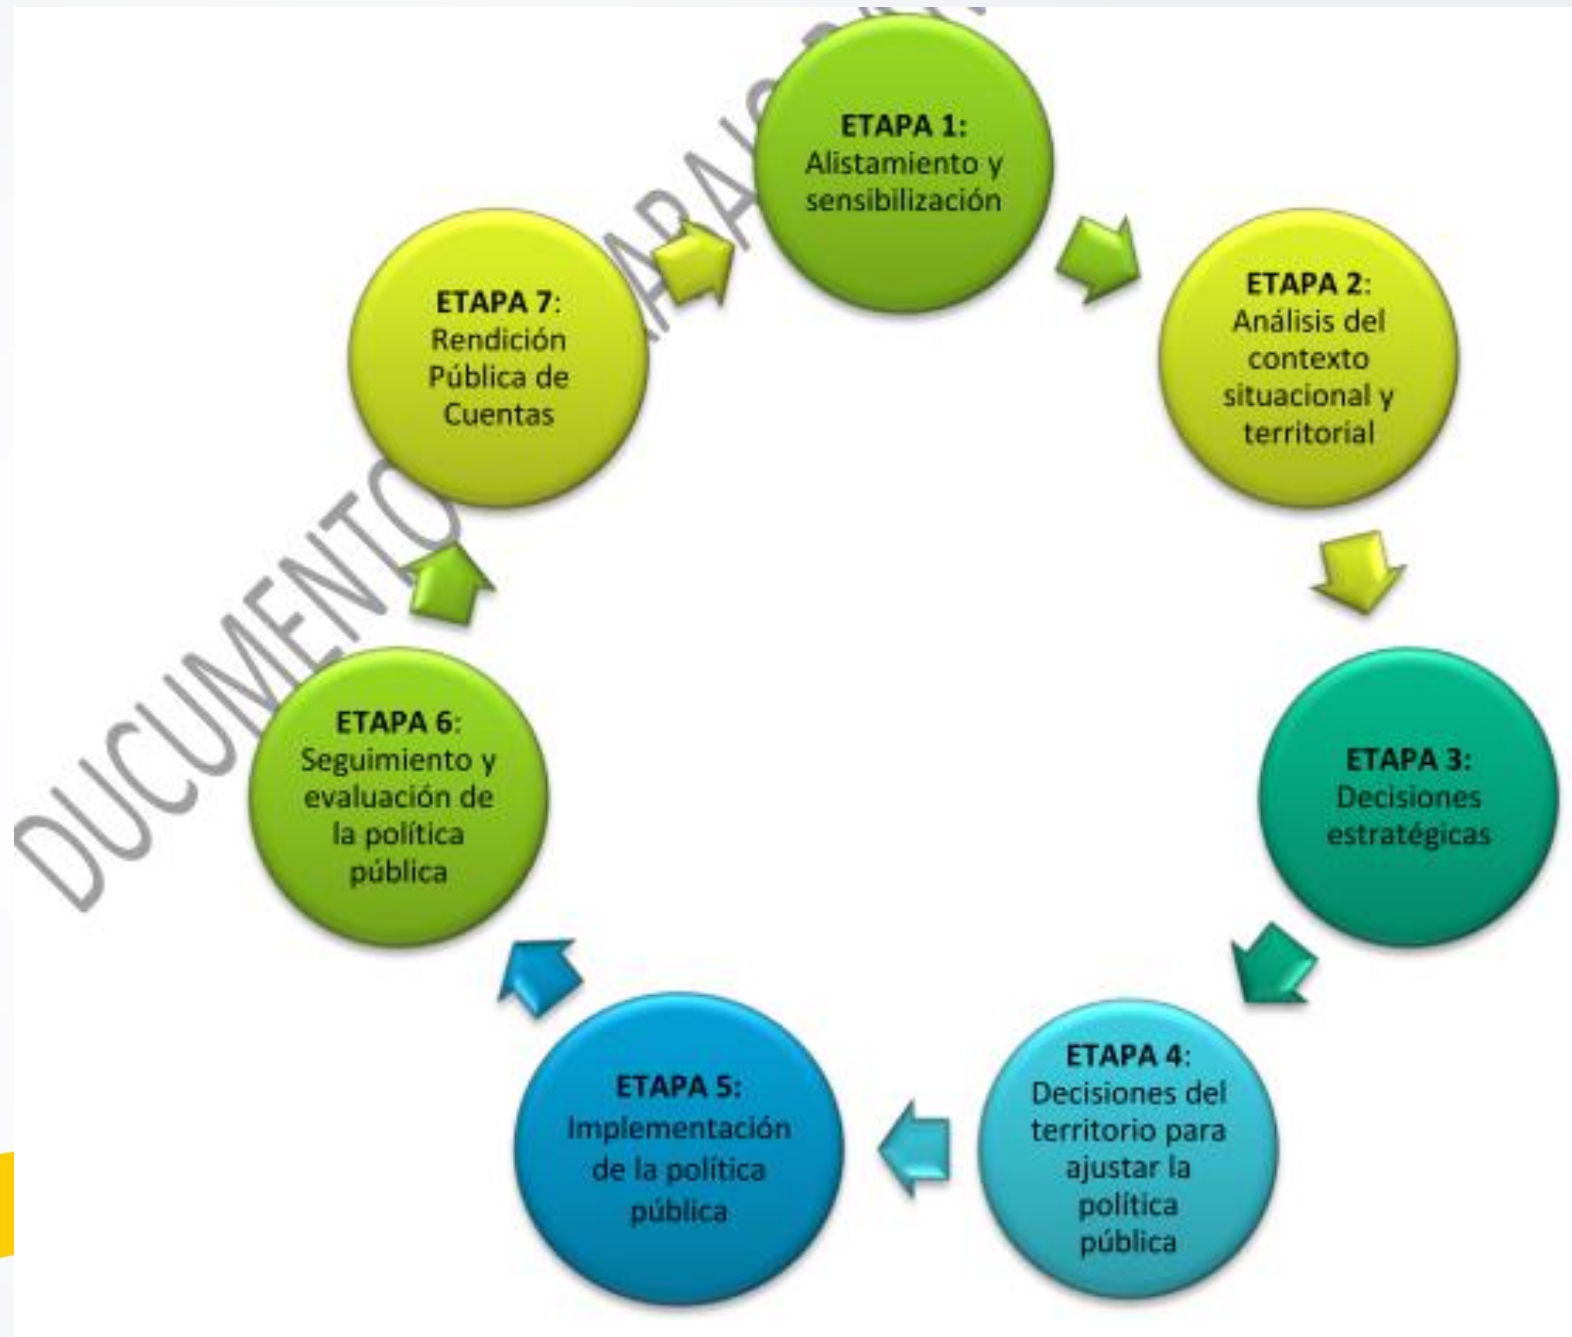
ETAPA 1: Alistamiento y sensibilización

ETAPA 2: Análisis del contexto situacional y territorial

ETAPA 3: Decisiones estratégicas

ETAPA 4: Decisiones del territorio para ajustar la política pública

ETAPA 5: Implementación de la política pública

ETAPA 6: Seguimiento y evaluación de la política pública

ETAPA 7: Rendición Pública de Cuentas

DUCUMENTO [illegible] TRABAJO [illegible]